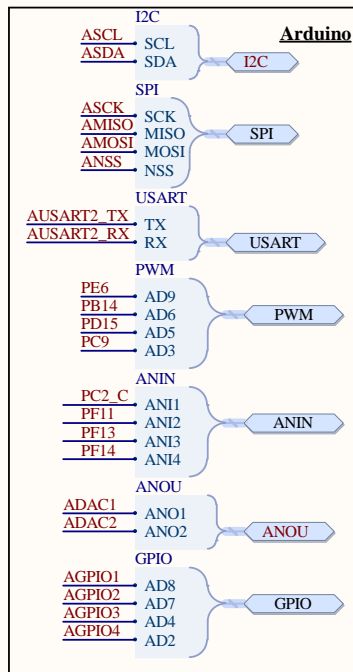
Arduino

I2C
ASCL SCL
ASDA SDA
I2C

SPI
ASCK SCK
AMISO MISO
AMOSI MOSI
ANSS NSS
SPI

USART
AUSART2_TX TX
AUSART2_RX RX
USART

PWM
PE6 AD9
PB14 AD6
PD15 AD5
PC9 AD3
PWM

ANIN
PC2_C ANI1
PF11 ANI2
PF13 ANI3
PF14 ANI4
ANIN

ANOU
ADAC1 ANO1
ADAC2 ANO2
ANOU

GPIO
AGPIO1 AD8
AGPIO2 AD7
AGPIO3 AD4
AGPIO4 AD2
GPIO